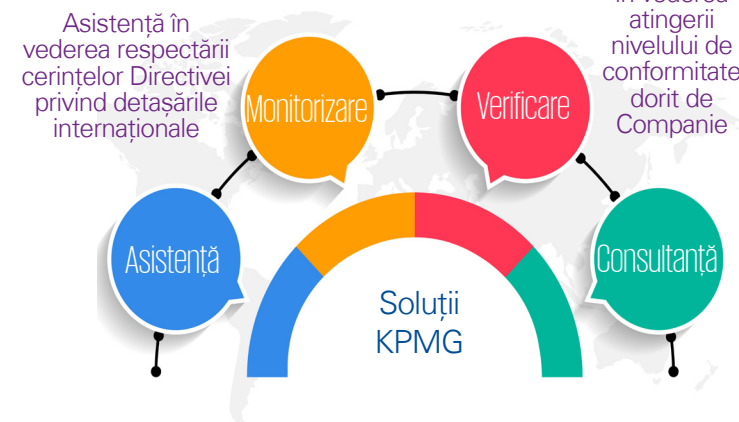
Asistență în vederea respectării cerințelor Directivei privind detașările internaționale

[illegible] atingerii nivelului de conformitate dorit de Companie

Monitorizare

Verificare

Asistență

Consultanță

Soluții KPMG